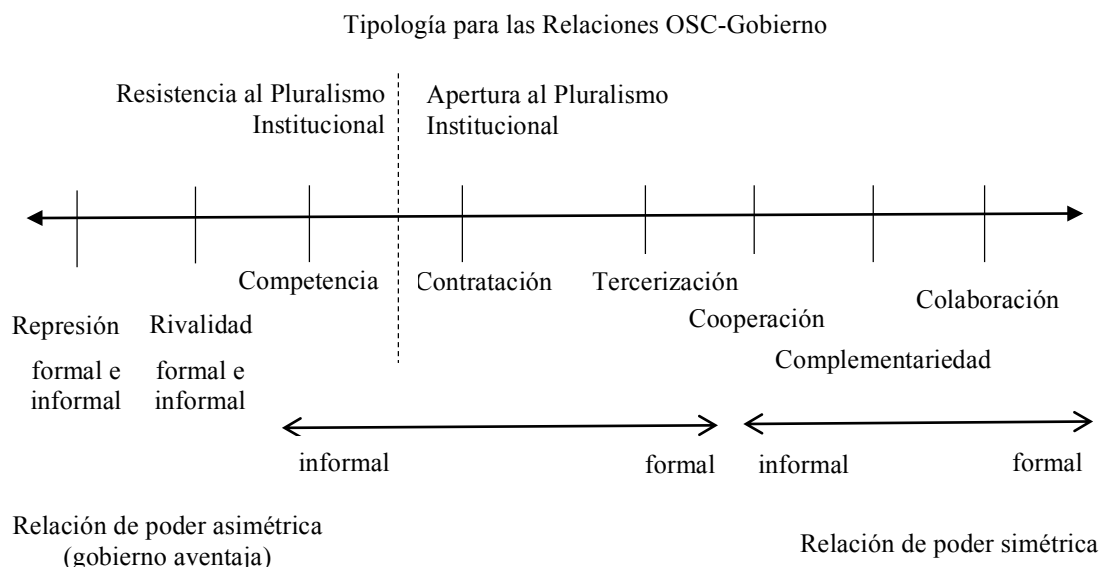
Tipología para las Relaciones OSC-Gobierno

Resistencia al Pluralismo Institucional

Apertura al Pluralismo Institucional

Competencia

Contratación

Tercerización

Colaboración

Represión

Rivalidad

Cooperación

formal e informal

formal e informal

Complementariedad

informal

formal

informal

formal

Relación de poder asimétrica (gobierno aventaja)

Relación de poder simétrica